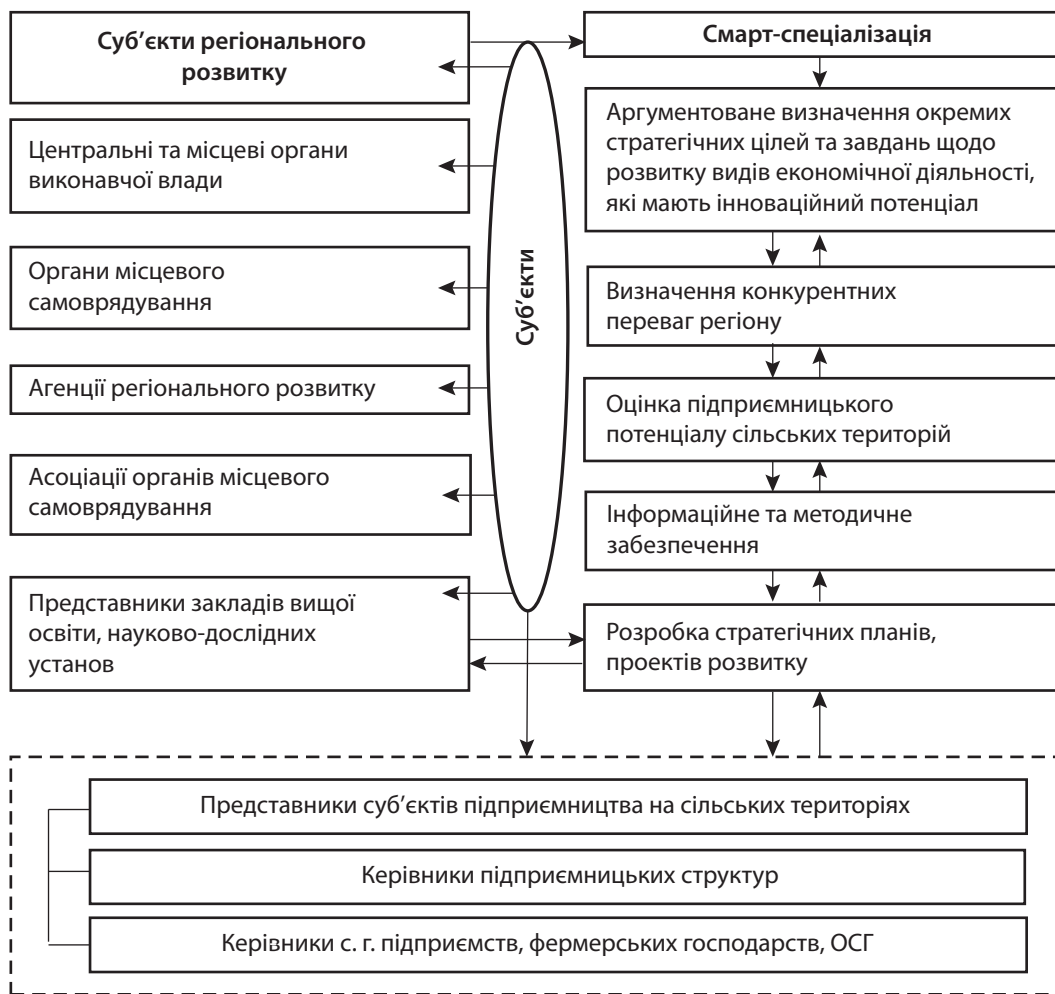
Суб'єкти регіонального розвитку

Центральні та місцеві органи виконавчої влади

Органи місцевого самоврядування

Агенції регіонального розвитку

Асоціації органів місцевого самоврядування

Представники закладів вищої освіти, науково-дослідних установ

Суб'єкти

Смарт-спеціалізація

Аргументоване визначення окремих стратегічних цілей та завдань щодо розвитку видів економічної діяльності, які мають інноваційний потенціал

Визначення конкурентних переваг регіону

Оцінка підприємницького потенціалу сільських територій

Інформаційне та методичне забезпечення

Розробка стратегічних планів, проектів розвитку

Представники суб'єктів підприємництва на сільських територіях

Керівники підприємницьких структур

Керівники с. г. підприємств, фермерських господарств, ОСГ